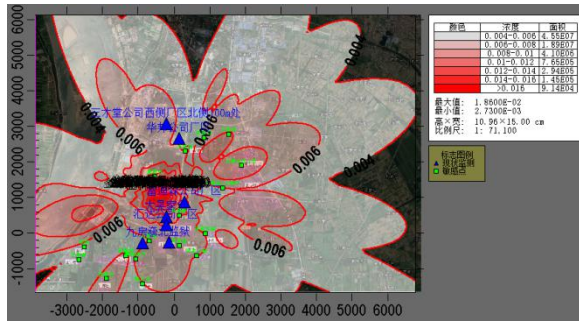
6000
5000
4000
3000
2000
1000
0
-1000
-3000 -2000 -1000 0 1000 2000 3000 4000 5000 6000

大堂公司西侧厂区北侧1km处
华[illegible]区
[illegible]厂区
北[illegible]区
九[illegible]

0.006
0.006
0.006
0.006
0.004
0.004
0.004
0.008

| 颜色 | 浓度 | 面积 |
|---|---|---|
| | 0.004-0.006 | 4.55E07 |
| | 0.006-0.008 | 1.89E07 |
| | 0.008-0.01 | 4.10E06 |
| | 0.01-0.012 | 7.65E05 |
| | 0.012-0.014 | 2.94E05 |
| | 0.014-0.016 | 1.45E05 |
| | >0.016 | 9.14E04 |

最大值: 1.8600E-02
最小值: 2.7300E-03
高×宽: 10.96×15.00 cm
比例尺: 1: 71.100

标志图例
▲ 环境监测
□ 敏感点